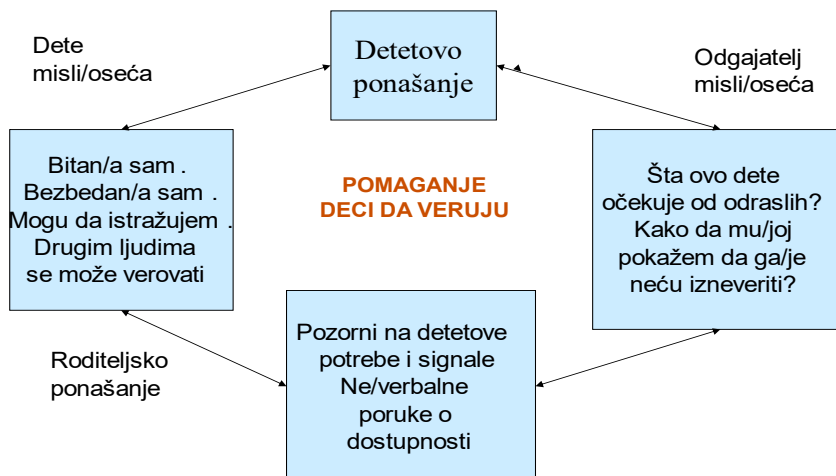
Detetovo ponašanje

Dete misli/oseća

Odgajatelj misli/oseća

Bitan/a sam .
Bezbedan/a sam .
Mogu da istražujem .
Drugim ljudima se može verovati

POMAGANJE DECI DA VERUJU

Šta ovo dete očekuje od odraslih? Kako da mu/joj pokažem da ga/je neću izneveriti?

Roditeljsko ponašanje

Pozorni na detetove potrebe i signale Ne/verbalne poruke o dostupnosti